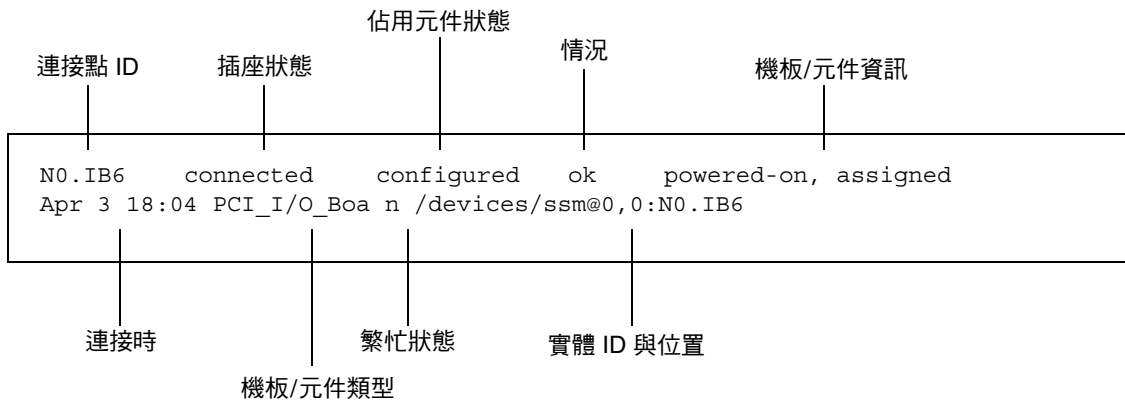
佔用元件狀態

連接點 ID

插座狀態

情況

機板/元件資訊

N0.IB6 connected configured ok powered-on, assigned
Apr 3 18:04 PCI_I/O_Boa n /devices/ssm@0,0:N0.IB6

連接時

繁忙狀態

實體 ID 與位置

機板/元件類型